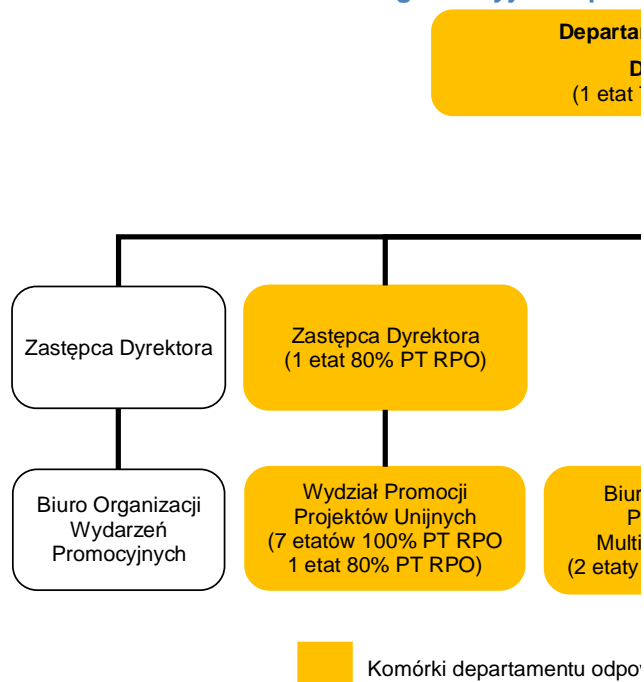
Departa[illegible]

D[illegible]

(1 etat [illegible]

Zastępca Dyrektora

Zastępca Dyrektora (1 etat 80% PT RPO)

Biuro Organizacji Wydarzeń Promocyjnych

Wydział Promocji Projektów Unijnych (7 etatów 100% PT RPO 1 etat 80% PT RPO)

Biur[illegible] P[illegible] Multi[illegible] (2 etaty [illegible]

Komórki departamentu odpo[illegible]